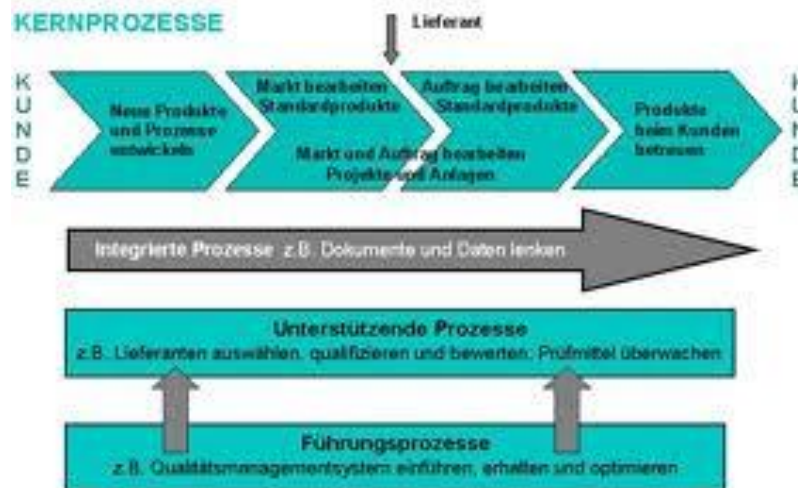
KERNPROZESSE

Lieferant

K U N D E

Neue Produkte und Prozesse entwickeln

Markt bearbeiten Standardprodukte

Auftrag bearbeiten Standardprodukte

Markt und Auftrag bearbeiten Projekte und Anlagen

Produkte beim Kunden betreuen

K U N D E

Integrierte Prozesse z.B. Dokumente und Daten lenken

Unterstützende Prozesse
z.B. Lieferanten auswählen, qualifizieren und bewerten; Prüfmittel überwachen

Führungsprozesse
z.B. Qualitätsmanagementsystem einführen, erhalten und optimieren